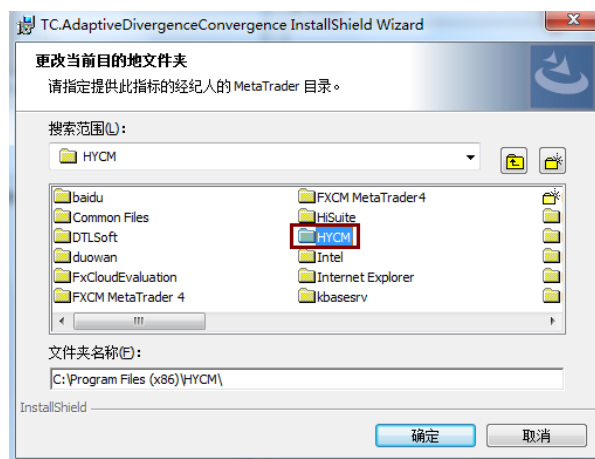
TC.AdaptiveDivergenceConvergence InstallShield Wizard

更改当前目的地文件夹

请指定提供此指标的经纪人的 MetaTrader 目录。

搜索范围(L):

HYCM

baidu
Common Files
DTLSoft
duowan
FxCloudEvaluation
FXCM MetaTrader 4
FXCM MetaTrader4
HiSuite
HYCM
Intel
Internet Explorer
kbasesrv

文件夹名称(F):

C:\Program Files (x86)\HYCM\

InstallShield

确定

取消